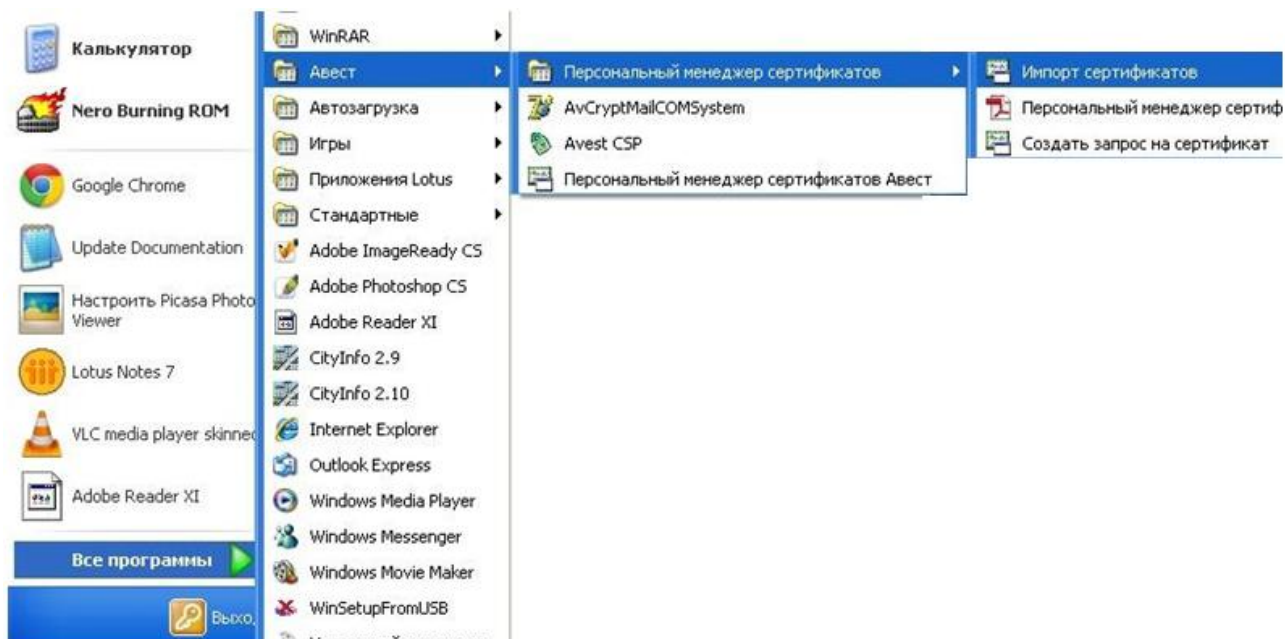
Калькулятор

Nero Burning ROM

Google Chrome

Update Documentation

Настроить Picasa Photo Viewer

Lotus Notes 7

VLC media player skinnec

Adobe Reader XI

Все программы

Выхо

WinRAR

Авест

Автозагрузка

Игры

Приложения Lotus

Стандартные

Adobe ImageReady CS

Adobe Photoshop CS

Adobe Reader XI

CityInfo 2.9

CityInfo 2.10

Internet Explorer

Outlook Express

Windows Media Player

Windows Messenger

Windows Movie Maker

WinSetupFromUSB

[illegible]

Персональный менеджер сертификатов

AvCryptMailCOMSystem

Avest CSP

Персональный менеджер сертификатов Авест

Импорт сертификатов

Персональный менеджер сертиф

Создать запрос на сертификат